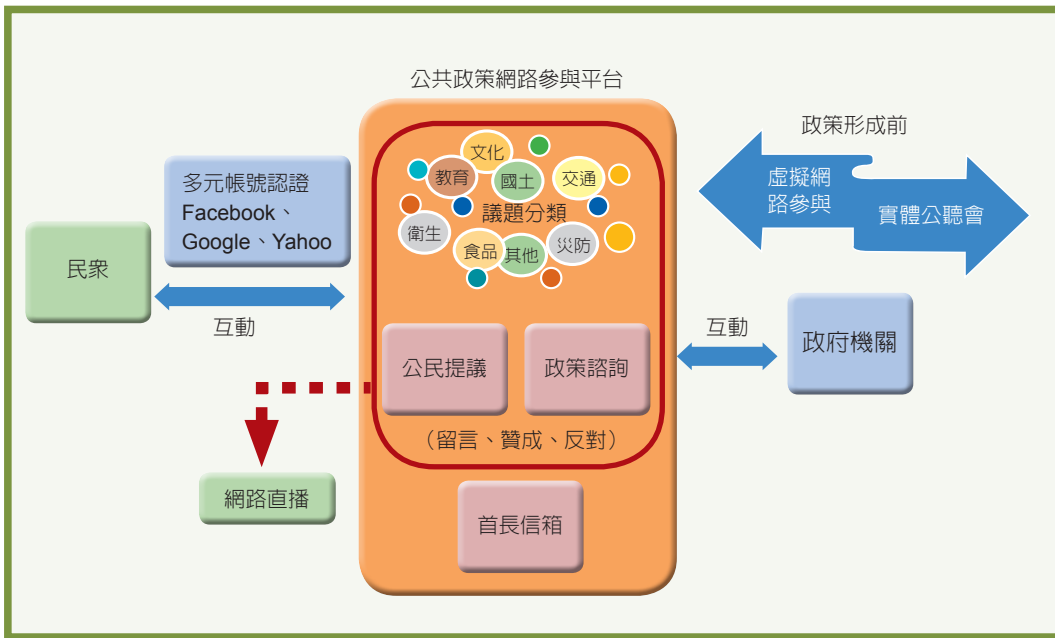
公共政策網路參與平台

政策形成前

虛擬網路參與

實體公聽會

多元帳號認證 Facebook、Google、Yahoo

民眾

互動

文化
教育
國土
交通
議題分類
衛生
食品
其他
災防

公民提議

政策諮詢

（留言、贊成、反對）

互動

政府機關

網路直播

首長信箱